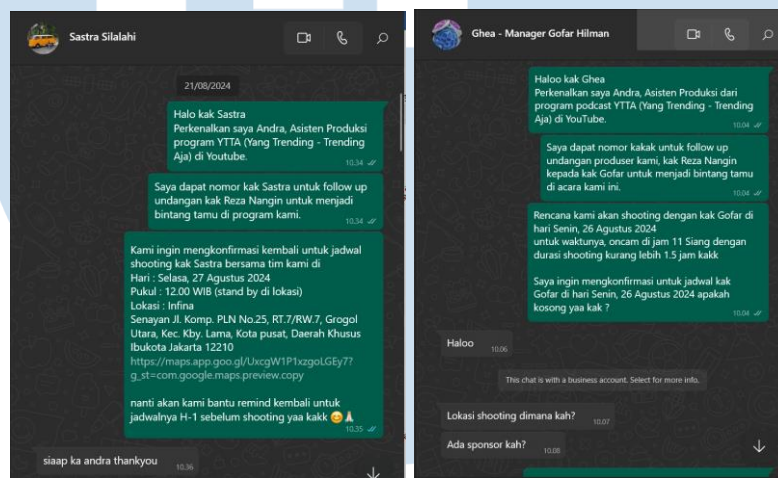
Sastra Silalahi

21/08/2024

Halo kak Sastra
Perkenalkan saya Andra, Asisten Produksi program YTTA (Yang Trending - Trending Aja) di Youtube.
10.34

Saya dapat nomor kak Sastra untuk follow up undangan kak Reza Nangin untuk menjadi bintang tamu di program kami.
10.34

Kami ingin mengkonfirmasi kembali untuk jadwal shooting kak Sastra bersama tim kami di
Hari : Selasa, 27 Agustus 2024
Pukul : 12.00 WIB (stand by di lokasi)
Lokasi : Infina
Senayan Jl. Komp. PLN No.25, RT.7/RW.7, Grogol Utara, Kec. Kby. Lama, Kota pusat, Daerah Khusus Ibukota Jakarta 12210
https://maps.app.goo.gl/UxcgW1P1xzgoLGEy7?g_st=com.google.maps.preview.copy

nanti akan kami bantu remind kembali untuk jadwalnya H-1 sebelum shooting yaa kakk 😊🙏
10.35

siaap ka andra thankyou
10.36

Ghea - Manager Gofar Hilman

Haloo kak Ghea
Perkenalkan saya Andra, Asisten Produksi dari program podcast YTTA (Yang Trending - Trending Aja) di YouTube.
10.04

Saya dapat nomor kakak untuk follow up undangan produser kami, kak Reza Nangin kepada kak Gofar untuk menjadi bintang tamu di acara kami ini.
10.04

Rencana kami akan shooting dengan kak Gofar di hari Senin, 26 Agustus 2024
untuk waktunya, oncam di jam 11 Siang dengan durasi shooting kurang lebih 1.5 jam kakk

Saya ingin mengkonfirmasi untuk jadwal kak Gofar di hari Senin, 26 Agustus 2024 apakah kosong yaa kak ?
10.04

Haloo
10.06

This chat is with a business account. Select for more info.

Lokasi shooting dimana kah?
10.07

Ada sponsor kah?
10.08